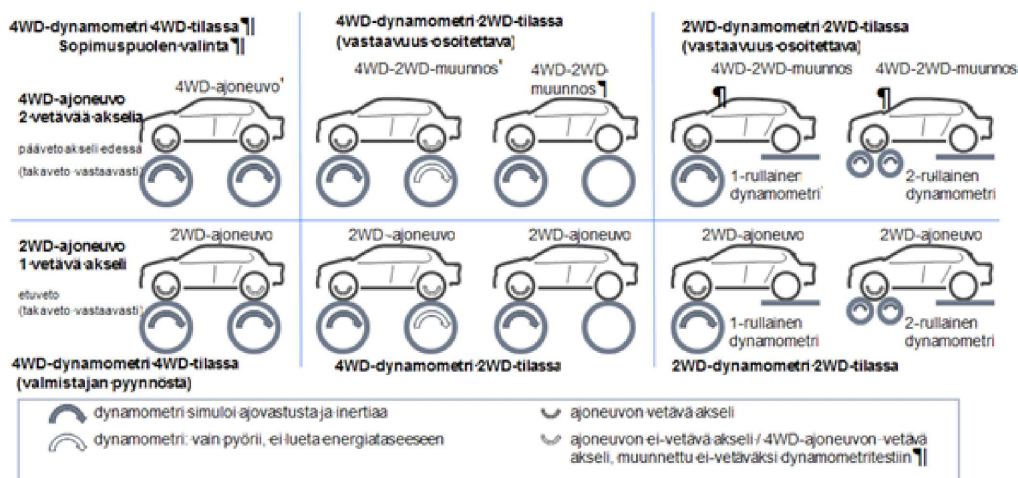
4WD-dynamometri·4WD-tilassa¶
Sopimuspuolen·valinta¶

4WD-ajoneuvo
2-vetävää·akselia

päävetoakseli·edessa
(takaveto·vastaavasti)

4WD-ajoneuvo

4WD-dynamometri·2WD-tilassa
(vastaavuus·osoitettava)

4WD-2WD-muunnos

4WD-2WD-muunnos¶

2WD-dynamometri·2WD-tilassa
(vastaavuus·osoitettava)

4WD-2WD-muunnos

4WD-2WD-muunnos

1-rullainen dynamometri

2-rullainen dynamometri

2WD-ajoneuvo
1-vetävä·akseli

etuveto
(takaveto·vastaavasti)

2WD-ajoneuvo

2WD-ajoneuvo

2WD-ajoneuvo

2WD-ajoneuvo

2WD-ajoneuvo

1-rullainen dynamometri

2-rullainen dynamometri

4WD-dynamometri·4WD-tilassa
(valmistajan·pyynnöstä)

4WD-dynamometri·2WD-tilassa

2WD-dynamometri·2WD-tilassa

dynamometri·simuloi·ajovastusta·ja·inertiaa

dynamometri: vain·pyörii, ei·lueta·energiataseeseen

ajoneuvon·vetävä·akseli

ajoneuvon·ei-vetävä·akseli / 4WD-ajoneuvon·vetävä akseli, muunnettu·ei-vetäväksi·dynamometritestiin¶